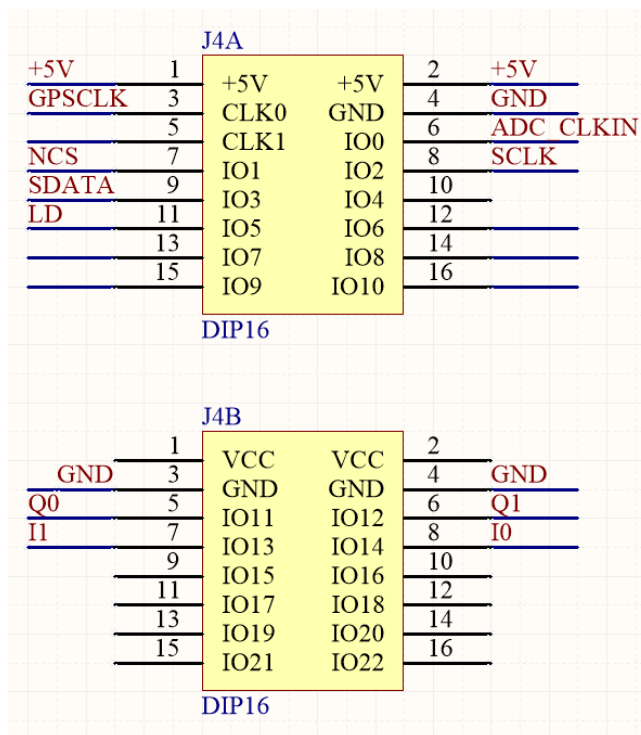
J4A

+5V 1 +5V +5V 2 +5V
GPSCLK 3 CLK0 GND 4 GND
5 CLK1 IO0 6 ADC_CLKIN
NCS 7 IO1 IO2 8 SCLK
SDATA 9 IO3 IO4 10
LD 11 IO5 IO6 12
13 IO7 IO8 14
15 IO9 IO10 16

DIP16

J4B

1 VCC VCC 2
GND 3 GND GND 4 GND
Q0 5 IO11 IO12 6 Q1
I1 7 IO13 IO14 8 I0
9 IO15 IO16 10
11 IO17 IO18 12
13 IO19 IO20 14
15 IO21 IO22 16

DIP16